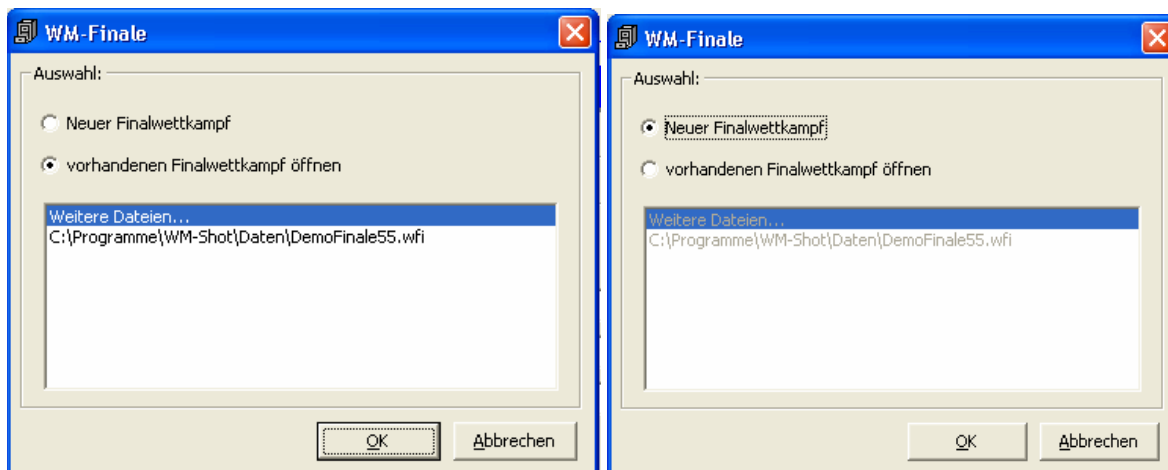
WM-Finale

Auswahl:

Neuer Finalwettkampf

vorhandenen Finalwettkampf öffnen

Weitere Dateien…
C:\Programme\WM-Shot\Daten\DemoFinale55.wfi

OK

Abbrechen

WM-Finale

Auswahl:

Neuer Finalwettkampf

vorhandenen Finalwettkampf öffnen

Weitere Dateien…
C:\Programme\WM-Shot\Daten\DemoFinale55.wfi

OK

Abbrechen